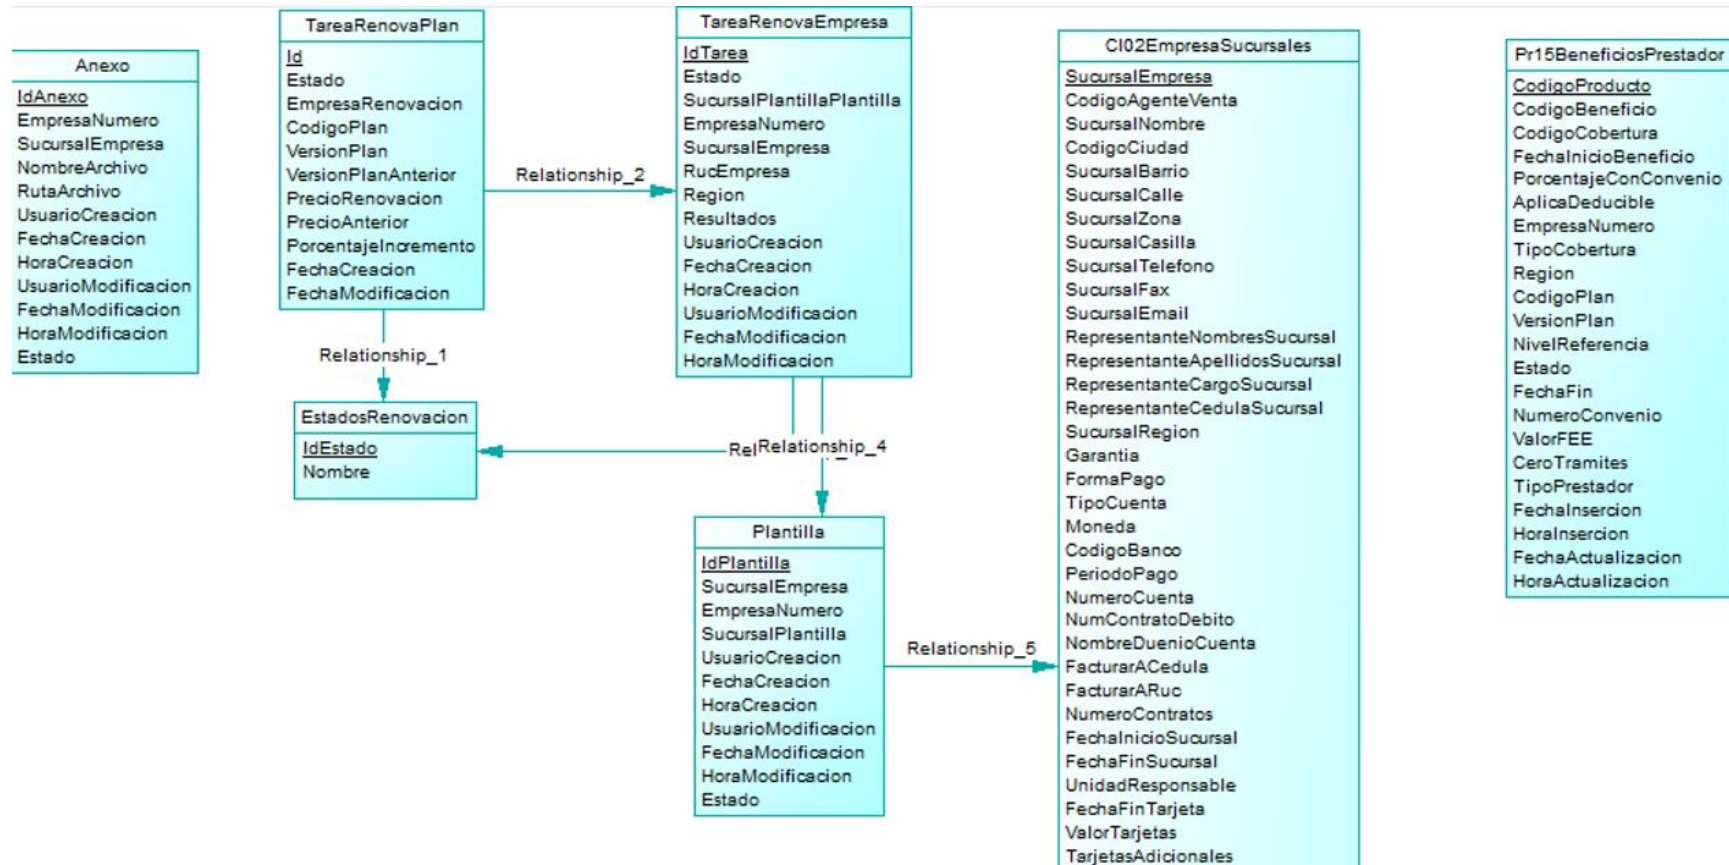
Anexo
IdAnexo
EmpresaNumero
SucursalEmpresa
NombreArchivo
RutaArchivo
UsuarioCreacion
FechaCreacion
HoraCreacion
UsuarioModificacion
FechaModificacion
HoraModificacion
Estado

TareaRenovaPlan
Id
Estado
EmpresaRenovacion
CodigoPlan
VersionPlan
VersionPlanAnterior
PrecioRenovacion
PrecioAnterior
PorcentajeIncremento
FechaCreacion
FechaModificacion

Relationship_2

Relationship_1

EstadosRenovacion
IdEstado
Nombre

TareaRenovaEmpresa
IdTarea
Estado
SucursalPlantillaPlantilla
EmpresaNumero
SucursalEmpresa
RucEmpresa
Region
Resultados
UsuarioCreacion
FechaCreacion
HoraCreacion
UsuarioModificacion
FechaModificacion
HoraModificacion

RelRelationship_4

Plantilla
IdPlantilla
SucursalEmpresa
EmpresaNumero
SucursalPlantilla
UsuarioCreacion
FechaCreacion
HoraCreacion
UsuarioModificacion
FechaModificacion
HoraModificacion
Estado

Relationship_5

CI02EmpresaSucursales
SucursalEmpresa
CodigoAgenteVenta
SucursalNombre
CodigoCiudad
SucursalBarrio
SucursalCalle
SucursalZona
SucursalCasilla
SucursalTelefono
SucursalFax
SucursalEmail
RepresentanteNombresSucursal
RepresentanteApellidosSucursal
RepresentanteCargoSucursal
RepresentanteCedulaSucursal
SucursalRegion
Garantia
FormaPago
TipoCuenta
Moneda
CodigoBanco
PeriodoPago
NumeroCuenta
NumContratoDebito
NombreDuenioCuenta
FacturarACedula
FacturarARuc
NumeroContratos
FechaInicioSucursal
FechaFinSucursal
UnidadResponsable
FechaFinTarjeta
ValorTarjetas
TarjetasAdicionales

Pr15BeneficiosPrestador
CodigoProducto
CodigoBeneficio
CodigoCobertura
FechaInicioBeneficio
PorcentajeConConvenio
AplicaDeducible
EmpresaNumero
TipoCobertura
Region
CodigoPlan
VersionPlan
NivelReferencia
Estado
FechaFin
NumeroConvenio
ValorFEE
CeroTramites
TipoPrestador
FechaInsercion
HoraInsercion
FechaActualizacion
HoraActualizacion